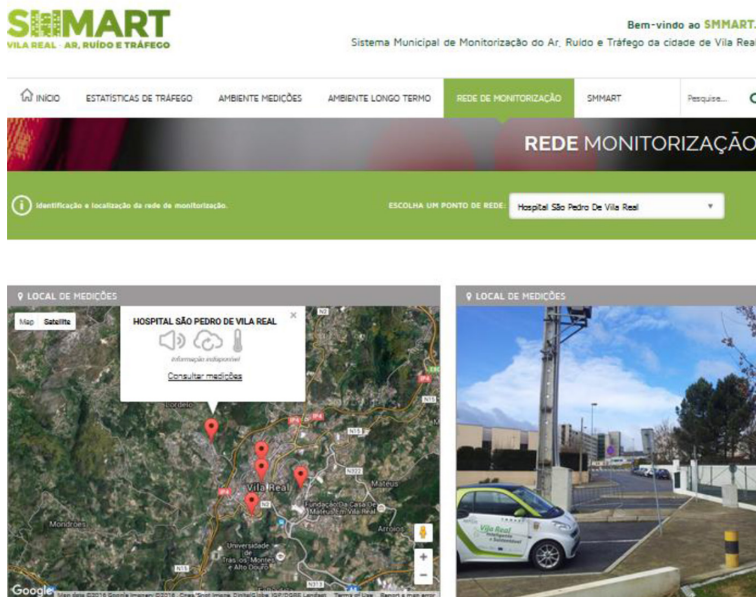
SMMART
VILA REAL · AR, RUÍDO E TRÁFEGO

Bem-vindo ao SMMART.
Sistema Municipal de Monitorização do Ar, Ruído e Tráfego da cidade de Vila Real

INICIO | ESTATÍSTICAS DE TRÁFEGO | AMBIENTE MEDIÇÕES | AMBIENTE LONGO TERMO | REDE DE MONITORIZAÇÃO | SMMART | Pesquise...

REDE MONITORIZAÇÃO

Identificação e localização da rede de monitorização.

ESCOLHA UM PONTO DE REDE: Hospital São Pedro De Vila Real

LOCAL DE MEDIÇÕES

Map Satellite

HOSPITAL SÃO PEDRO DE VILA REAL
Informação indisponível
Consultar medições

Lordelo
Vila Real
Mateus
Mondrões
Arroios
Fundação Da Casa De Mateus
Universidade de Trás-os-Montes e Alto Douro
N2
N15
N322
N313
IP4
Google
Map data ©2016 Google Imagery ©2016 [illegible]

LOCAL DE MEDIÇÕES

Vila Real